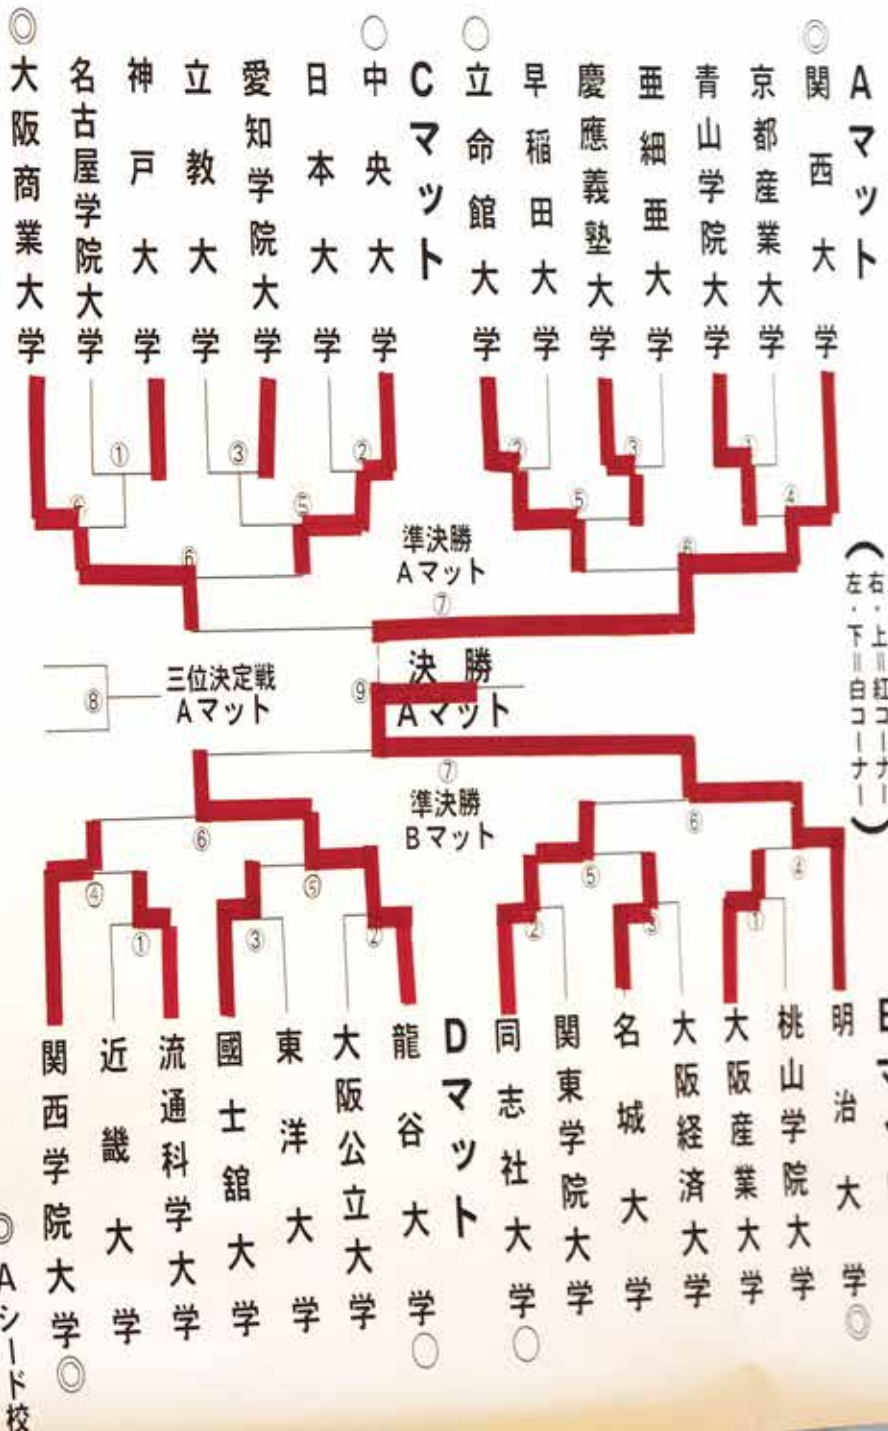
Aマット
◎ 関西大学
京都産業大学
青山学院大学
亜細亜大学
慶應義塾大学
早稲田大学
○ 立命館大学

Cマット
○ 中央大学
日本大学
愛知学院大学
立教大学
神戸大学
名古屋学院大学
◎ 大阪商業大学

① ③ ② ④ ② ③ ① ④
⑤ ⑤ ⑤
⑥ ⑥ ⑥ ⑥

準決勝
Aマット
⑦

決勝
Aマット
⑨

三位決定戦
Aマット
⑧

⑦
準決勝
Bマット

（右・上＝紅コーナー
左・下＝白コーナー）

④ ① ③ ② ② ③ ① ④
⑤ ⑤

関西学院大学 ◎
近畿大学
流通科学大学
國士舘大学
東洋大学
大阪公立大学
龍谷大学 ○

Dマット
同志社大学 ○
関東学院大学
名城大学
大阪経済大学
大阪産業大学
桃山学院大学
明治大学 ◎

Bマット

◎ Aシード校